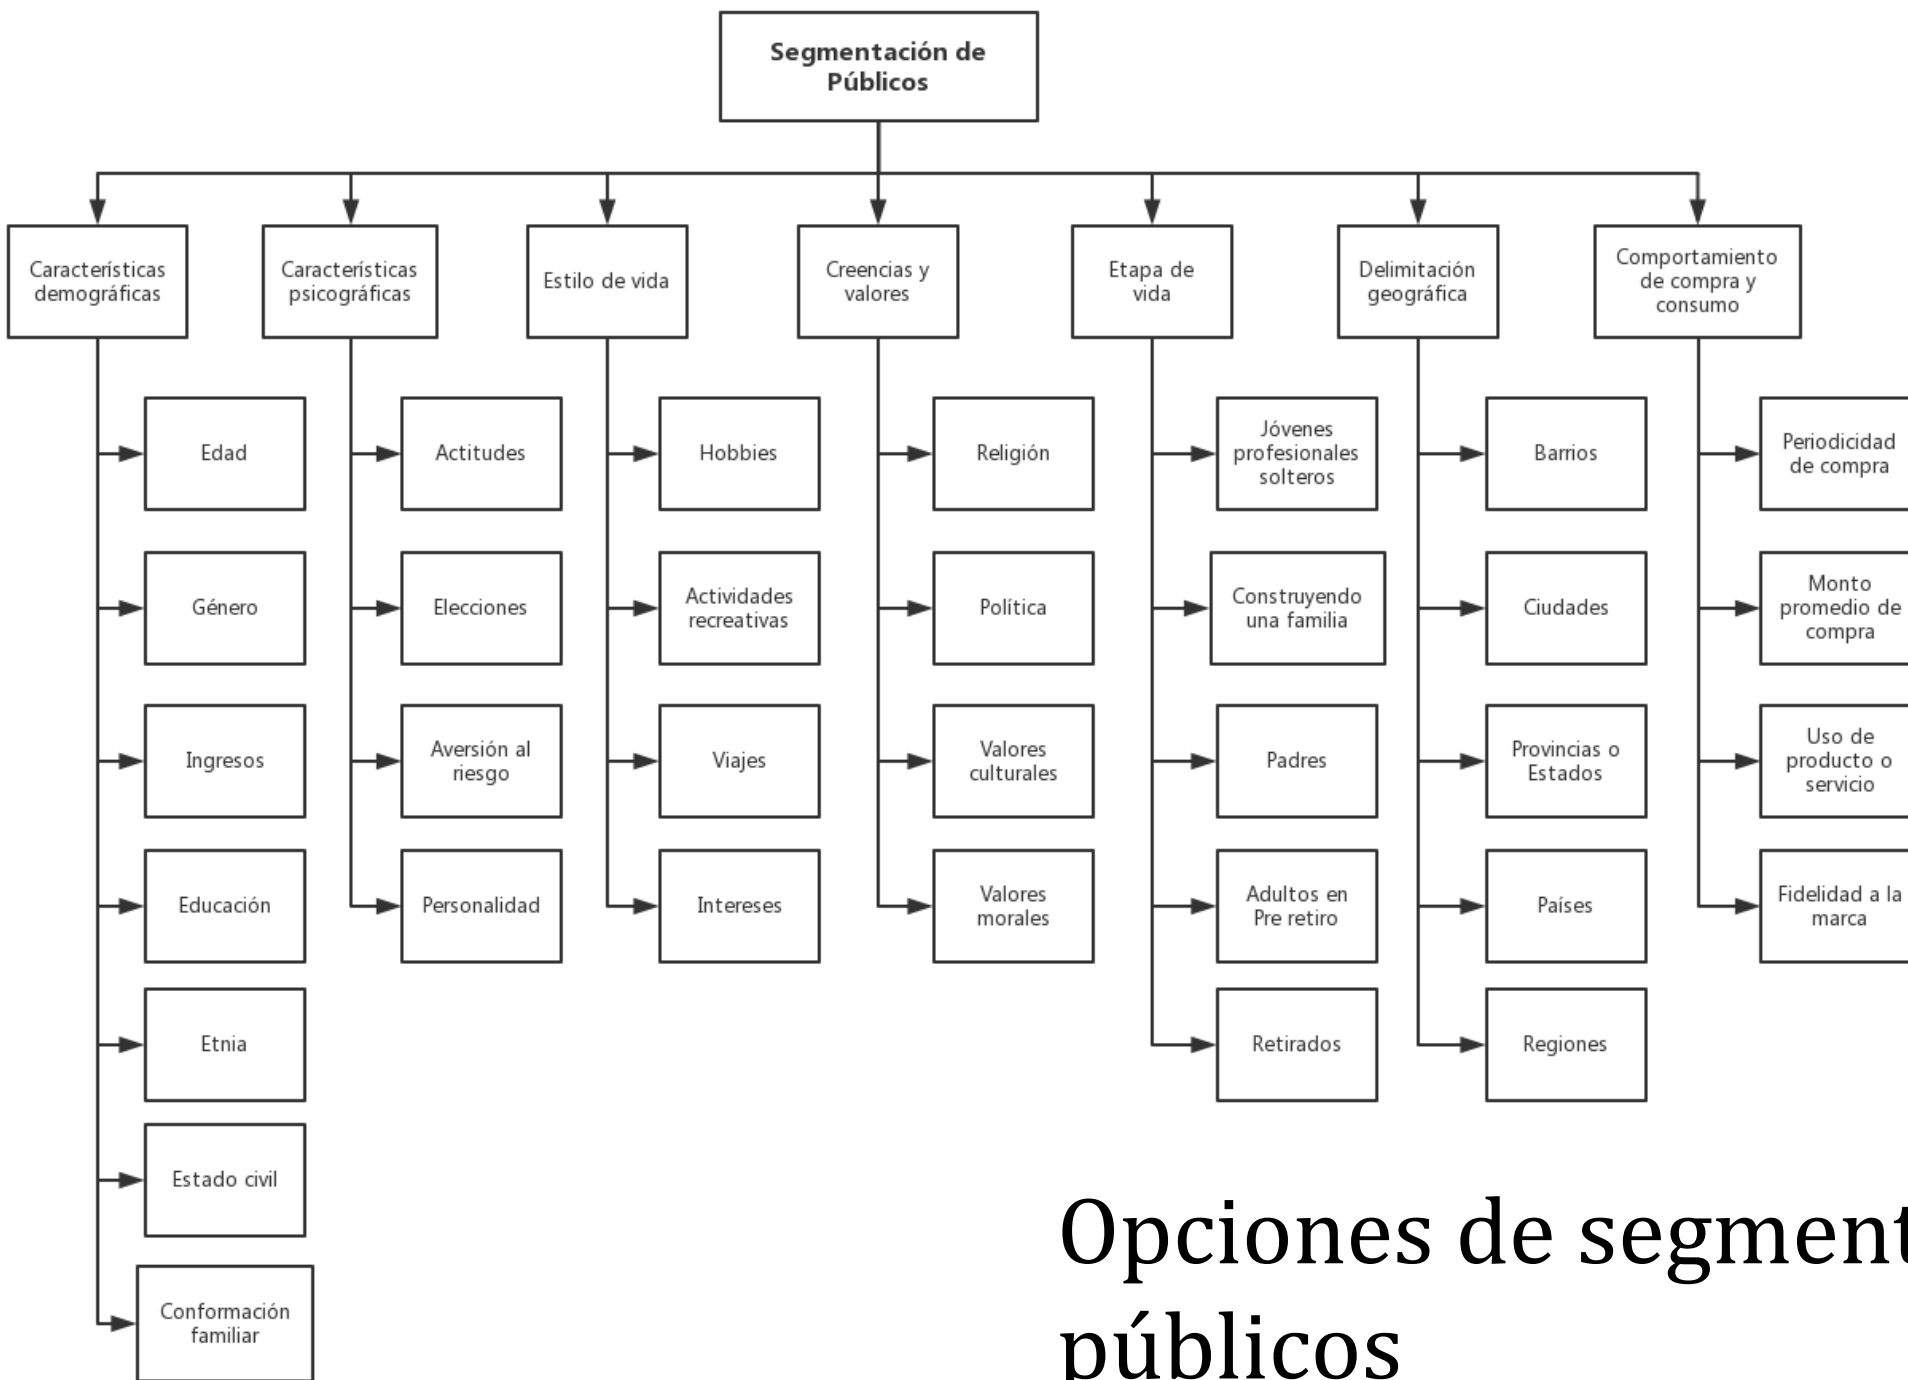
Segmentación de Públicos

Características demográficas

Edad

Género

Ingresos

Educación

Etnia

Estado civil

Conformación familiar

Características psicográficas

Actitudes

Elecciones

Aversión al riesgo

Personalidad

Estilo de vida

Hobbies

Actividades recreativas

Viajes

Intereses

Creencias y valores

Religión

Política

Valores culturales

Valores morales

Etapa de vida

Jóvenes profesionales solteros

Construyendo una familia

Padres

Adultos en Pre retiro

Retirados

Delimitación geográfica

Barrios

Ciudades

Provincias o Estados

Países

Regiones

Comportamiento de compra y consumo

Periodicidad de compra

Monto promedio de compra

Uso de producto o servicio

Fidelidad a la marca

Opciones de segment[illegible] públicos